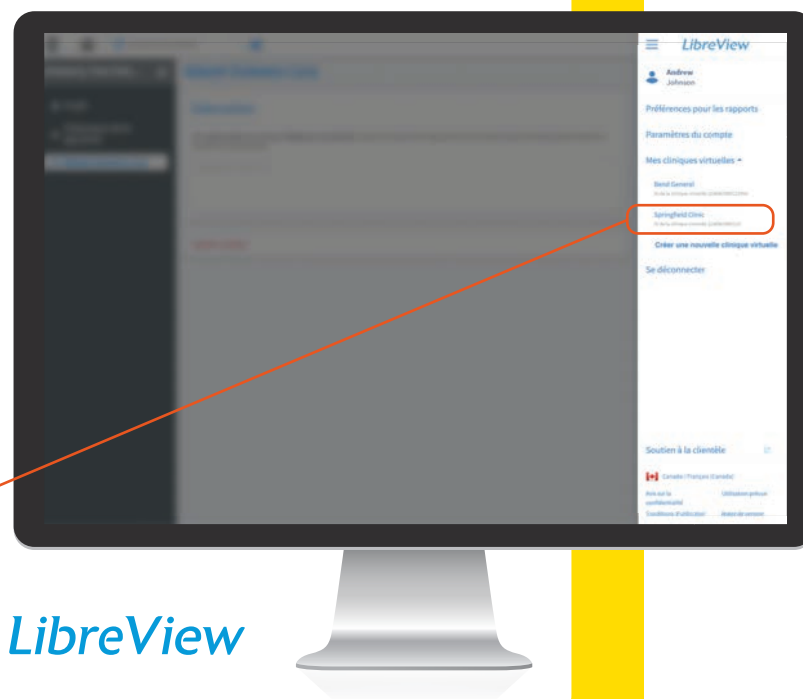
LibreView

Andrew
Johnson

Préférences pour les rapports

Paramètres du compte

Mes cliniques virtuelles

Bend General
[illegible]

Springfield Clinic
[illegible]

Créer une nouvelle clinique virtuelle

Se déconnecter

Soutien à la clientèle

Canada / Français (Canada)

Avis sur la confidentialité

Utilisation prévue

Conditions d'utilisation

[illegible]

LibreView